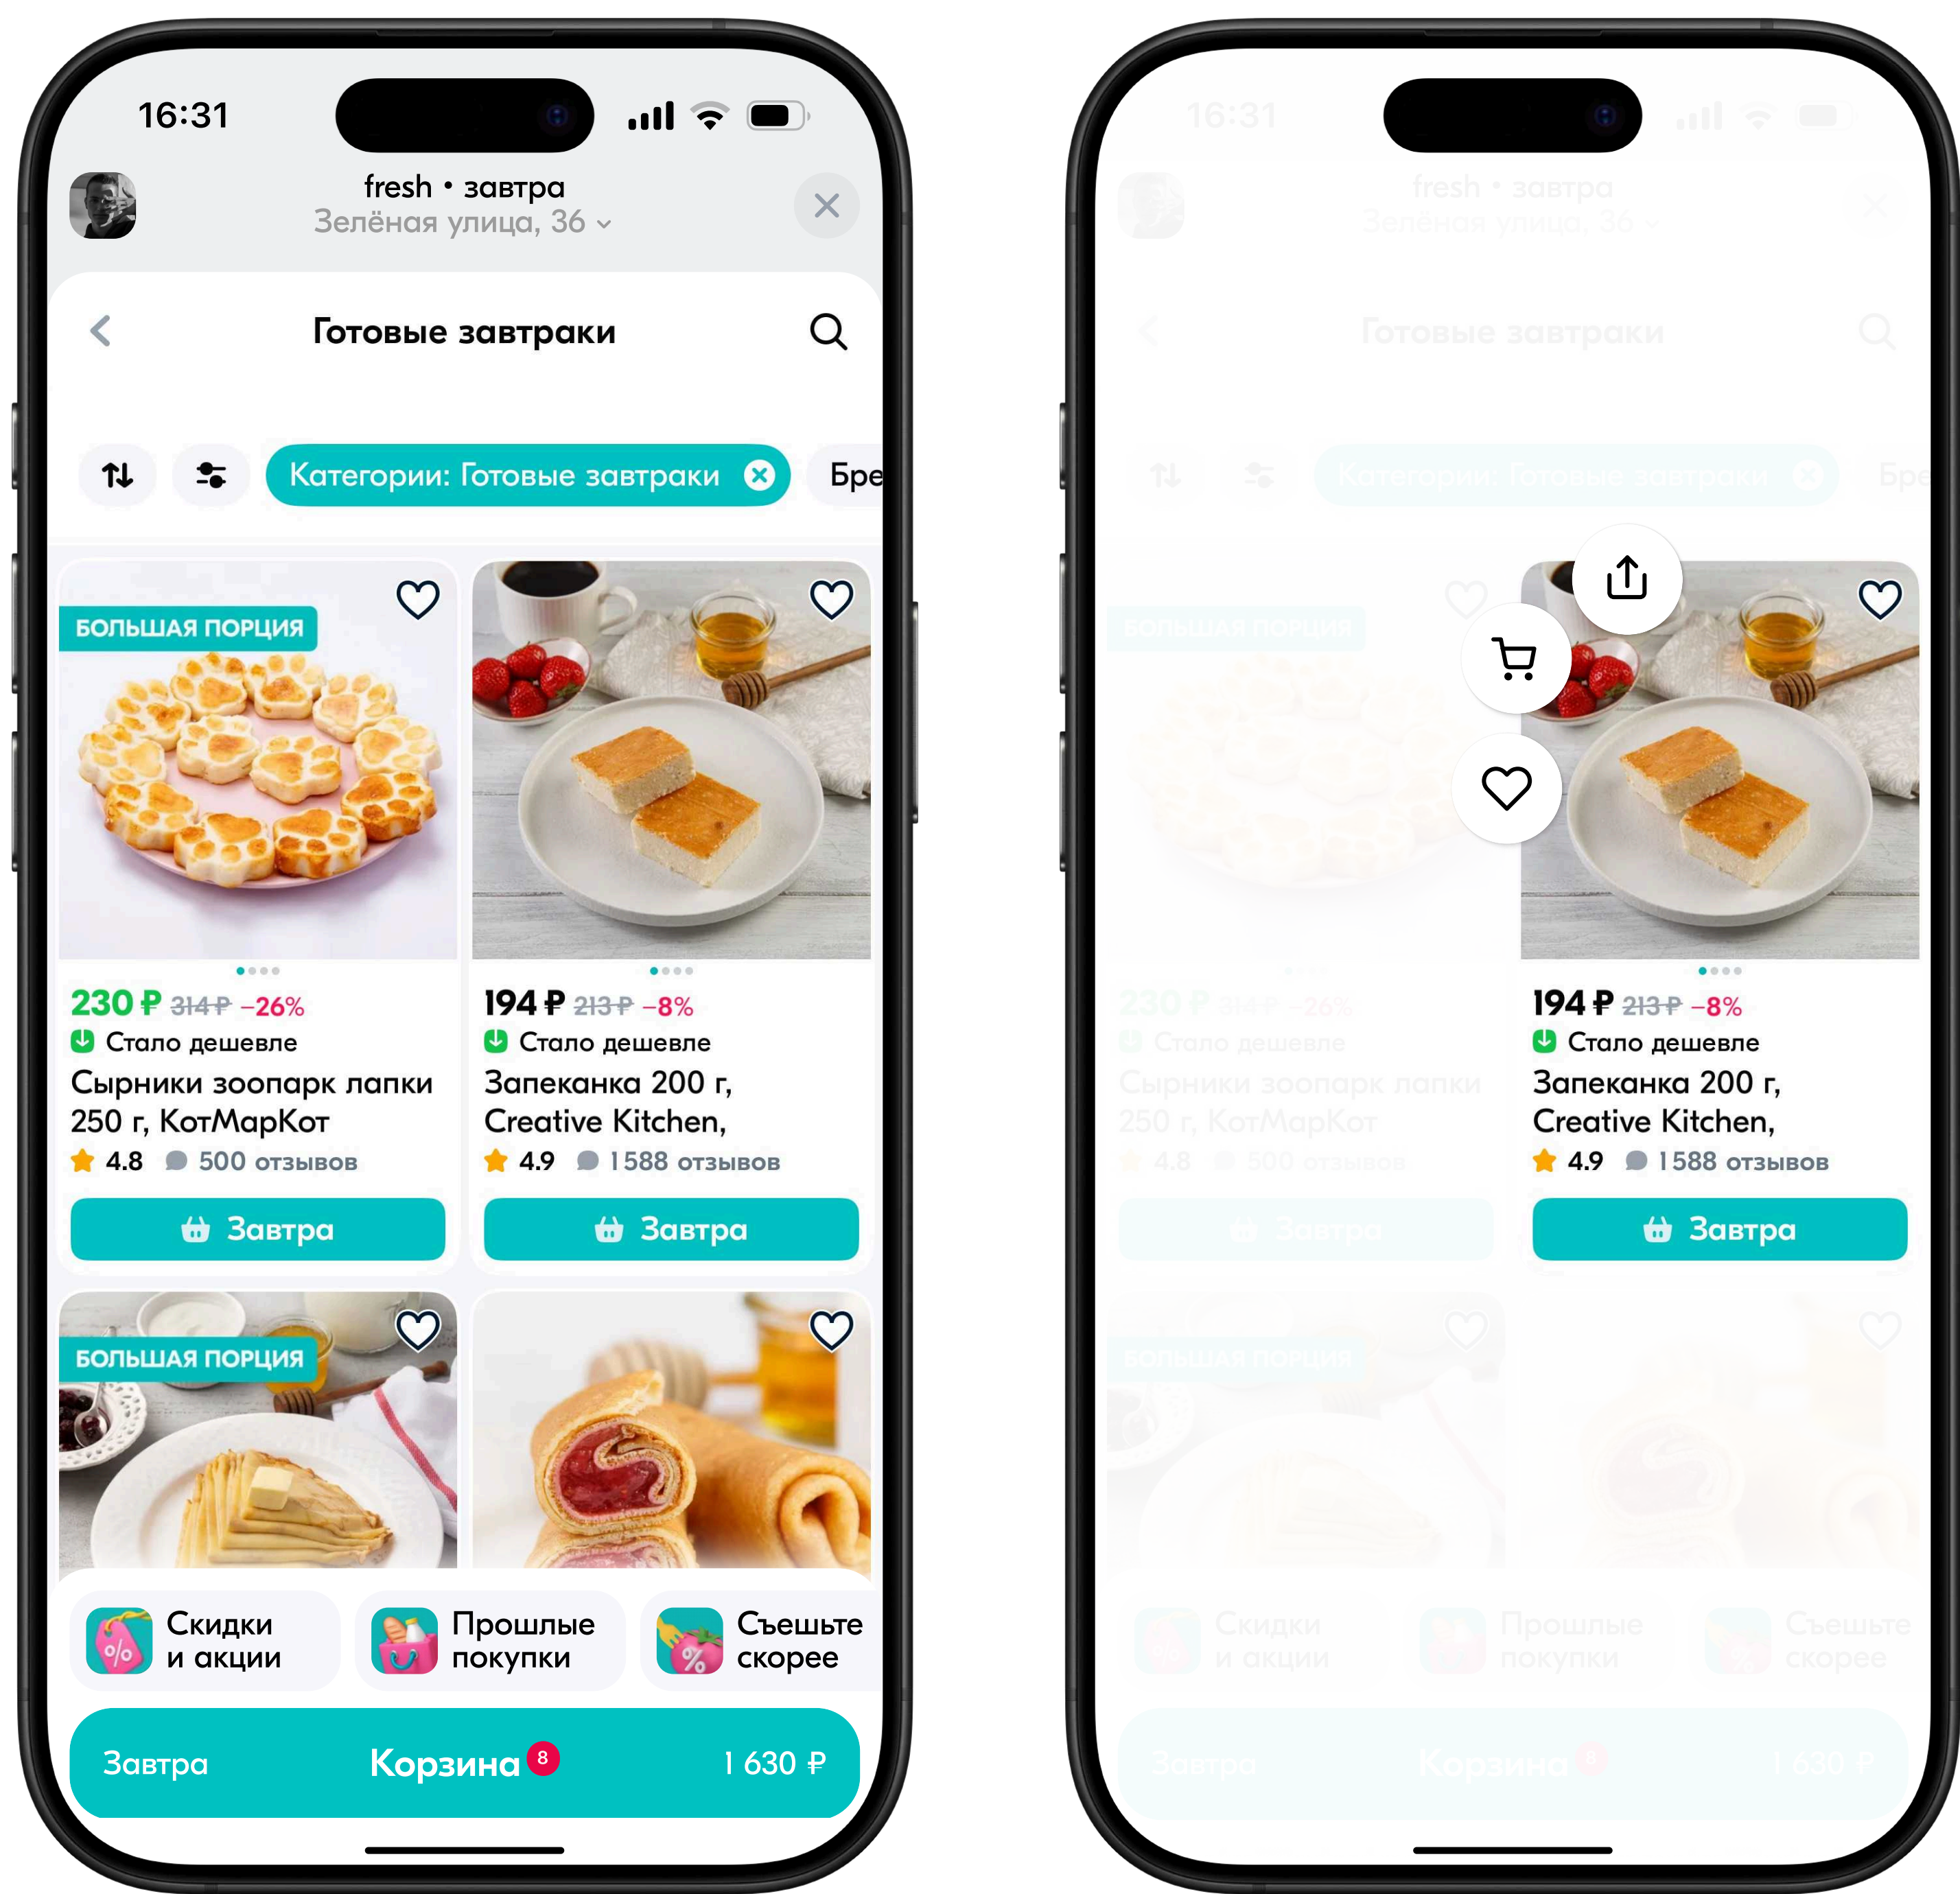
16:31

fresh • завтра
Зелёная улица, 36

Готовые завтраки

Категории: Готовые завтраки

Бре

БОЛЬШАЯ ПОРЦИЯ

230 ₽ 314 ₽ −26%
Стало дешевле
Сырники зоопарк лапки 250 г, КотМарКот
4.8 500 отзывов
Завтра

194 ₽ 213 ₽ −8%
Стало дешевле
Запеканка 200 г, Creative Kitchen,
4.9 1 588 отзывов
Завтра

БОЛЬШАЯ ПОРЦИЯ

Скидки и акции

Прошлые покупки

Съешьте скорее

Завтра Корзина 8 1 630 ₽

16:31

fresh • завтра
Зелёная улица, 36

Готовые завтраки

Категории: Готовые завтраки

Бре

БОЛЬШАЯ ПОРЦИЯ

230 ₽ 314 ₽ −26%
Стало дешевле
Сырники зоопарк лапки 250 г, КотМарКот
4.8 500 отзывов
Завтра

194 ₽ 213 ₽ −8%
Стало дешевле
Запеканка 200 г, Creative Kitchen,
4.9 1 588 отзывов
Завтра

БОЛЬШАЯ ПОРЦИЯ

Скидки и акции

Прошлые покупки

Съешьте скорее

Завтра Корзина 8 1 630 ₽